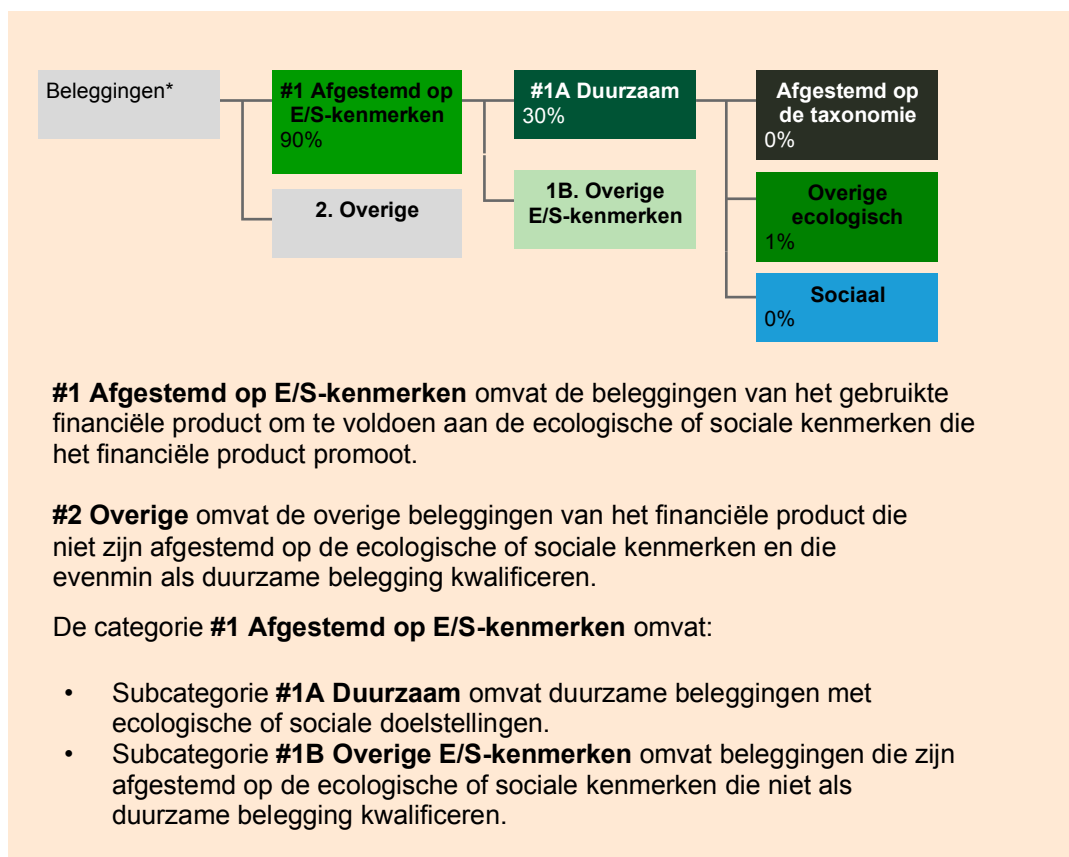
Beleggingen*

#1 Afgestemd op E/S-kenmerken
90%

2. Overige

#1A Duurzaam
30%

1B. Overige E/S-kenmerken

Afgestemd op de taxonomie
0%

Overige ecologisch
1%

Sociaal
0%

**#1 Afgestemd op E/S-kenmerken** omvat de beleggingen van het gebruikte financiële product om te voldoen aan de ecologische of sociale kenmerken die het financiële product promoot.

**#2 Overige** omvat de overige beleggingen van het financiële product die niet zijn afgestemd op de ecologische of sociale kenmerken en die evenmin als duurzame belegging kwalificeren.

De categorie **#1 Afgestemd op E/S-kenmerken** omvat:

• Subcategorie **#1A Duurzaam** omvat duurzame beleggingen met ecologische of sociale doelstellingen.
• Subcategorie **#1B Overige E/S-kenmerken** omvat beleggingen die zijn afgestemd op de ecologische of sociale kenmerken die niet als duurzame belegging kwalificeren.